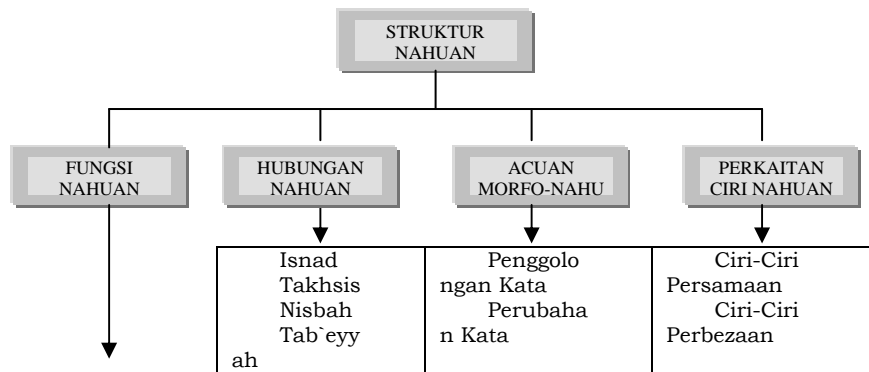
STRUKTUR NAHUAN

FUNGSI NAHUAN

HUBUNGAN NAHUAN

ACUAN MORFO-NAHU

PERKAITAN CIRI NAHUAN

| Isnad Takhsis Nisbah Tab`eyyah | Penggolongan Kata Perubahan Kata | Ciri-Ciri Persamaan Ciri-Ciri Perbezaan |
|---|---|---|